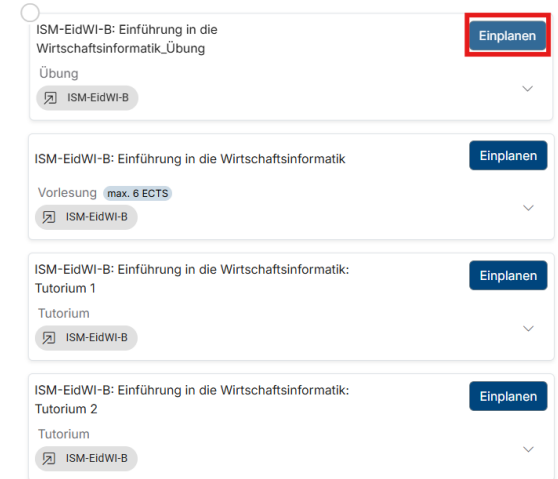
ISM-EidWI-B: Einführung in die Wirtschaftsinformatik_Übung

Einplanen

Übung

ISM-EidWI-B

ISM-EidWI-B: Einführung in die Wirtschaftsinformatik

Einplanen

Vorlesung max. 6 ECTS

ISM-EidWI-B

ISM-EidWI-B: Einführung in die Wirtschaftsinformatik: Tutorium 1

Einplanen

Tutorium

ISM-EidWI-B

ISM-EidWI-B: Einführung in die Wirtschaftsinformatik: Tutorium 2

Einplanen

Tutorium

ISM-EidWI-B